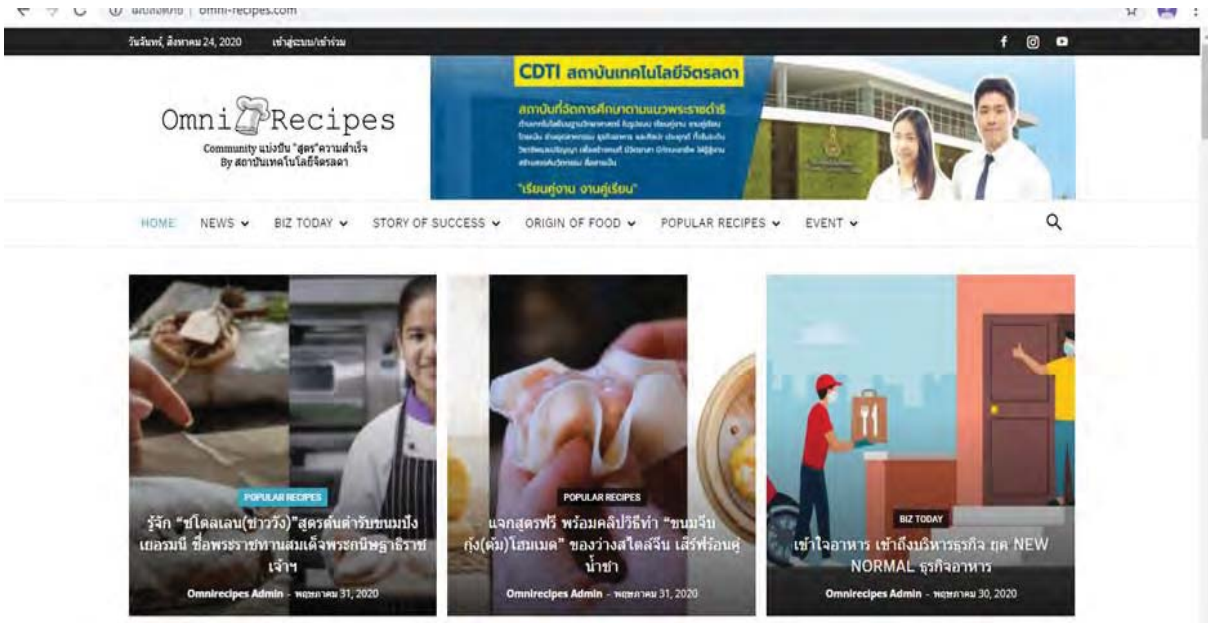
ไม่ปลอดภัย | omni-recipes.com

วันจันทร์, สิงหาคม 24, 2020 เข้าสู่ระบบ/เข้าร่วม

Omni Recipes
Community แบ่งปัน "สูตร"ความสำเร็จ
By สถาบันเทคโนโลยีจิตรลดา

CDTI สถาบันเทคโนโลยีจิตรลดา
สถาบันที่จัดการศึกษาตามแนวพระราชดำริ
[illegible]
"เรียนคู่งาน งานคู่เรียน"

HOME NEWS BIZ TODAY STORY OF SUCCESS ORIGIN OF FOOD POPULAR RECIPES EVENT

POPULAR RECIPES
รู้จัก "ชโดลเลน(ชาววัง)"สูตรต้นตำรับขนมปังเยอรมนี ชื่อพระราชทานสมเด็จพระกนิษฐาธิราชเจ้าฯ
Omnirecipes Admin - พฤษภาคม 31, 2020

POPULAR RECIPES
แจกสูตรฟรี พร้อมคลิปวิธีทำ "ขนมจีบกุ้ง(ต้ม)โฮมเมด" ของว่างสไตล์จีน เสิร์ฟร้อนคู่น้ำชา
Omnirecipes Admin - พฤษภาคม 31, 2020

BIZ TODAY
เข้าใจอาหาร เข้าถึงบริหารธุรกิจ ยุค NEW NORMAL ธุรกิจอาหาร
Omnirecipes Admin - พฤษภาคม 30, 2020